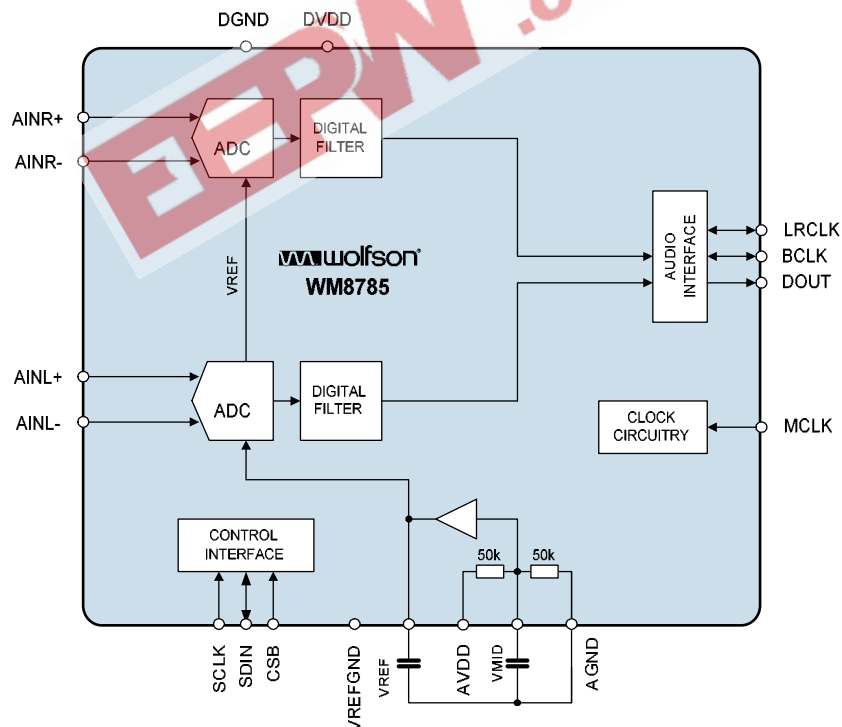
DGND
DVDD
AINR+
AINR-
ADC
DIGITAL FILTER
VREF
wolfson
WM8785
AUDIO INTERFACE
LRCLK
BCLK
DOUT
AINL+
AINL-
ADC
DIGITAL FILTER
CLOCK CIRCUITRY
MCLK
CONTROL INTERFACE
50k
50k
SCLK
SDIN
CSB
VREFGND
VREF
AVDD
VMID
AGND